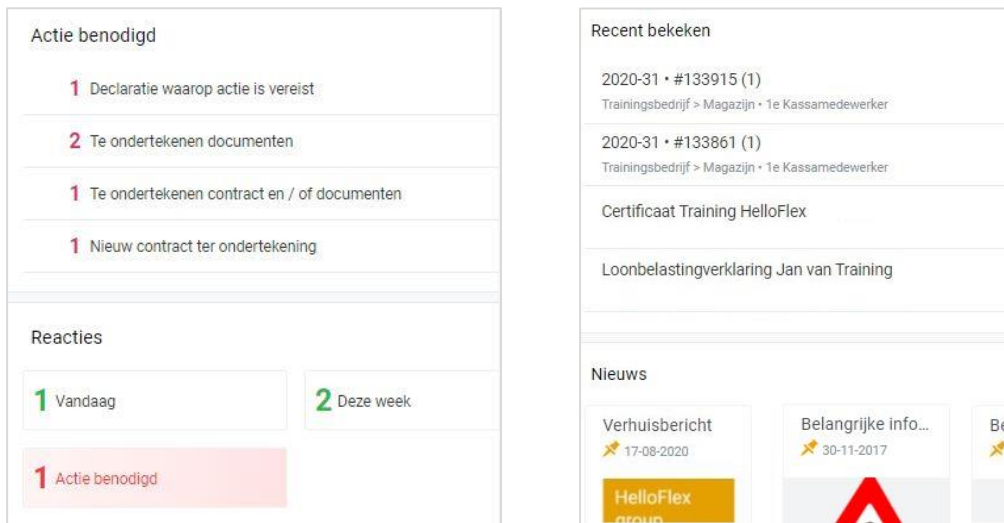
Actie benodigd

1 Declaratie waarop actie is vereist

2 Te ondertekenen documenten

1 Te ondertekenen contract en / of documenten

1 Nieuw contract ter ondertekening

Reacties

1 Vandaag

2 Deze week

1 Actie benodigd

Recent bekeken

2020-31 • #133915 (1)
Trainingsbedrijf > Magazijn • 1e Kassamedewerker

2020-31 • #133861 (1)
Trainingsbedrijf > Magazijn • 1e Kassamedewerker

Certificaat Training HelloFlex

Loonbelastingverklaring Jan van Training

Nieuws

Verhuisbericht
17-08-2020
HelloFlex group

Belangrijke info...
30-11-2017

Be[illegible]